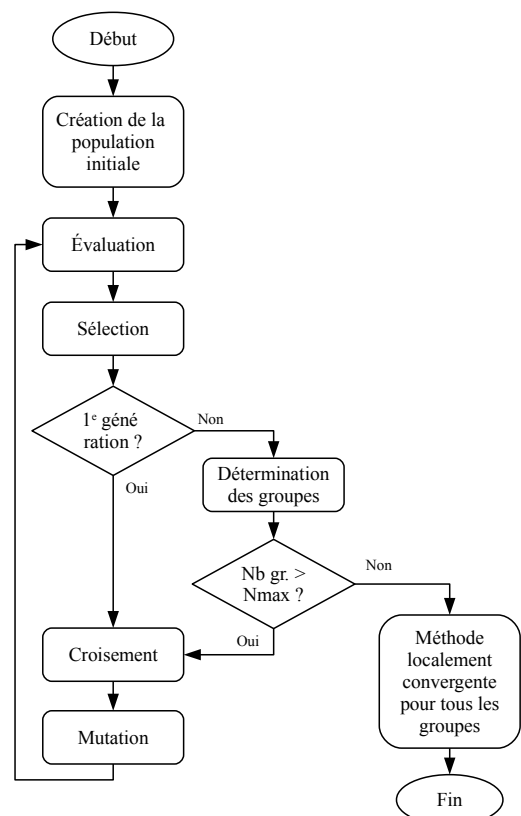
Début

Création de la population initiale

Évaluation

Sélection

$1^{e}$ géné ration ?

Non

Oui

Détermination des groupes

Nb gr. > Nmax ?

Non

Oui

Croisement

Mutation

Méthode localement convergente pour tous les groupes

Fin